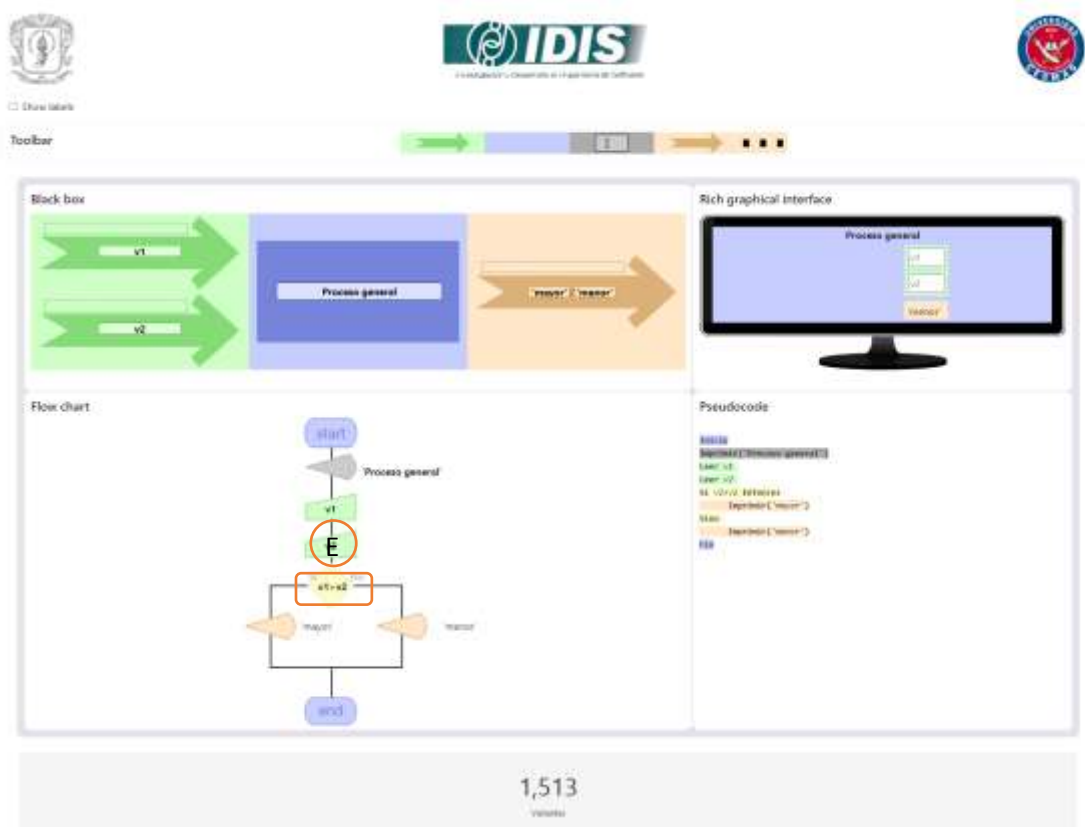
IDIS
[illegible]

☐ Show labels

Toolbar

Black box

v1

v2

Proceso general

'mayor' || 'menor'

Rich graphical interface

Proceso general

v1

v2

'mayor'

Flow chart

start

'Proceso general'

v1

E

v1>v2

'mayor'

'menor'

end

Pseudocode

Inicio
Imprimir('Proceso general')
Leer v1
Leer v2
Si v1>v2 Entonces
Imprimir('mayor')
Sino
Imprimir('menor')
Fin

1,513
Visitas